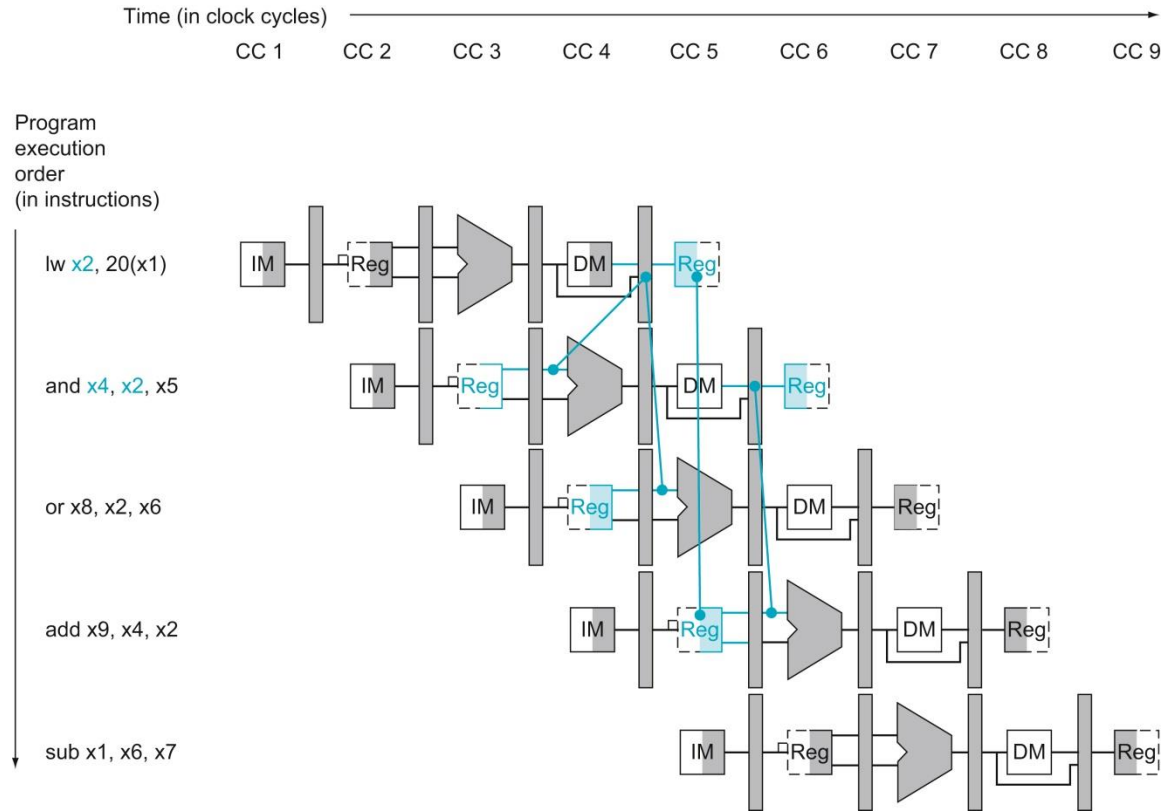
Time (in clock cycles)

CC 1 CC 2 CC 3 CC 4 CC 5 CC 6 CC 7 CC 8 CC 9

Program execution order (in instructions)

lw x2, 20(x1)

IM Reg DM Reg

and x4, x2, x5

IM Reg DM Reg

or x8, x2, x6

IM Reg DM Reg

add x9, x4, x2

IM Reg DM Reg

sub x1, x6, x7

IM Reg DM Reg